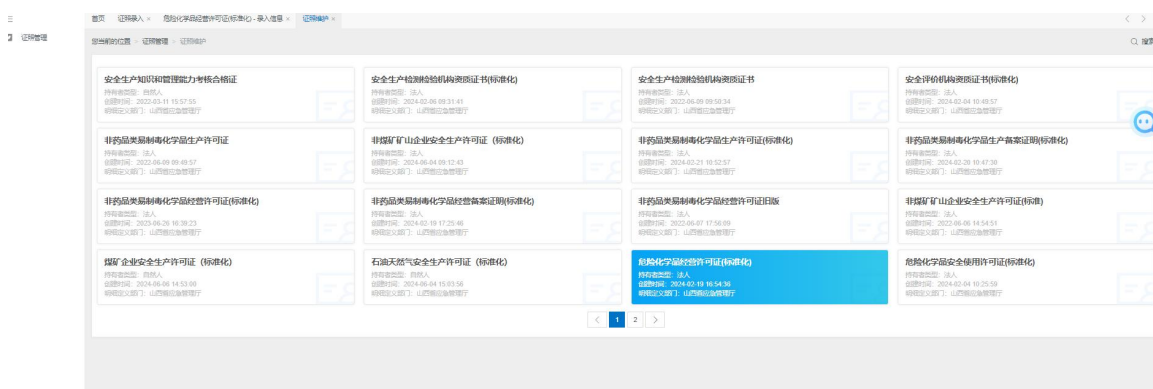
证照管理

首页 证照录入 × 危险化学品经营许可证(标准化) - 录入信息 × 证照维护 ×

您当前的位置 > 证照管理 > 证照维护

搜索

安全生产知识和管理能力考核合格证
持有者类型：自然人
创建时间：2022-03-11 15:57:55
明细定义部门：山西省应急管理厅

安全生产检测检验机构资质证书(标准化)
持有者类型：法人
创建时间：2024-02-06 09:31:41
明细定义部门：山西省应急管理厅

安全生产检测检验机构资质证书
持有者类型：法人
创建时间：2022-06-09 09:50:34
明细定义部门：山西省应急管理厅

安全评价机构资质证书(标准化)
持有者类型：法人
创建时间：2024-02-04 10:49:57
明细定义部门：山西省应急管理厅

非药品类易制毒化学品生产许可证
持有者类型：法人
创建时间：2022-06-09 09:49:57
明细定义部门：山西省应急管理厅

非煤矿矿山企业安全生产许可证（标准化）
持有者类型：法人
创建时间：2024-06-04 09:12:43
明细定义部门：山西省应急管理厅

非药品类易制毒化学品生产许可证(标准化)
持有者类型：法人
创建时间：2024-02-21 10:52:57
明细定义部门：山西省应急管理厅

非药品类易制毒化学品生产备案证明(标准化)
持有者类型：法人
创建时间：2024-02-20 10:47:38
明细定义部门：山西省应急管理厅

非药品类易制毒化学品经营许可证(标准化)
持有者类型：法人
创建时间：2023-06-28 16:39:23
明细定义部门：山西省应急管理厅

非药品类易制毒化学品经营备案证明(标准化)
持有者类型：法人
创建时间：2024-02-19 17:25:46
明细定义部门：山西省应急管理厅

非药品类易制毒化学品经营许可证旧版
持有者类型：法人
创建时间：2022-06-07 17:56:09
明细定义部门：山西省应急管理厅

非煤矿矿山企业安全生产许可证(标准)
持有者类型：法人
创建时间：2022-06-06 14:54:51
明细定义部门：山西省应急管理厅

煤矿企业安全生产许可证（标准化）
持有者类型：自然人
创建时间：2024-06-06 14:53:00
明细定义部门：山西省应急管理厅

石油天然气安全生产许可证（标准化）
持有者类型：自然人
创建时间：2024-06-04 15:03:56
明细定义部门：山西省应急管理厅

危险化学品经营许可证(标准化)
持有者类型：法人
创建时间：2024-02-19 16:54:36
明细定义部门：山西省应急管理厅

危险化学品安全使用许可证(标准化)
持有者类型：法人
创建时间：2024-02-04 10:25:58
明细定义部门：山西省应急管理厅

< 1 2 >